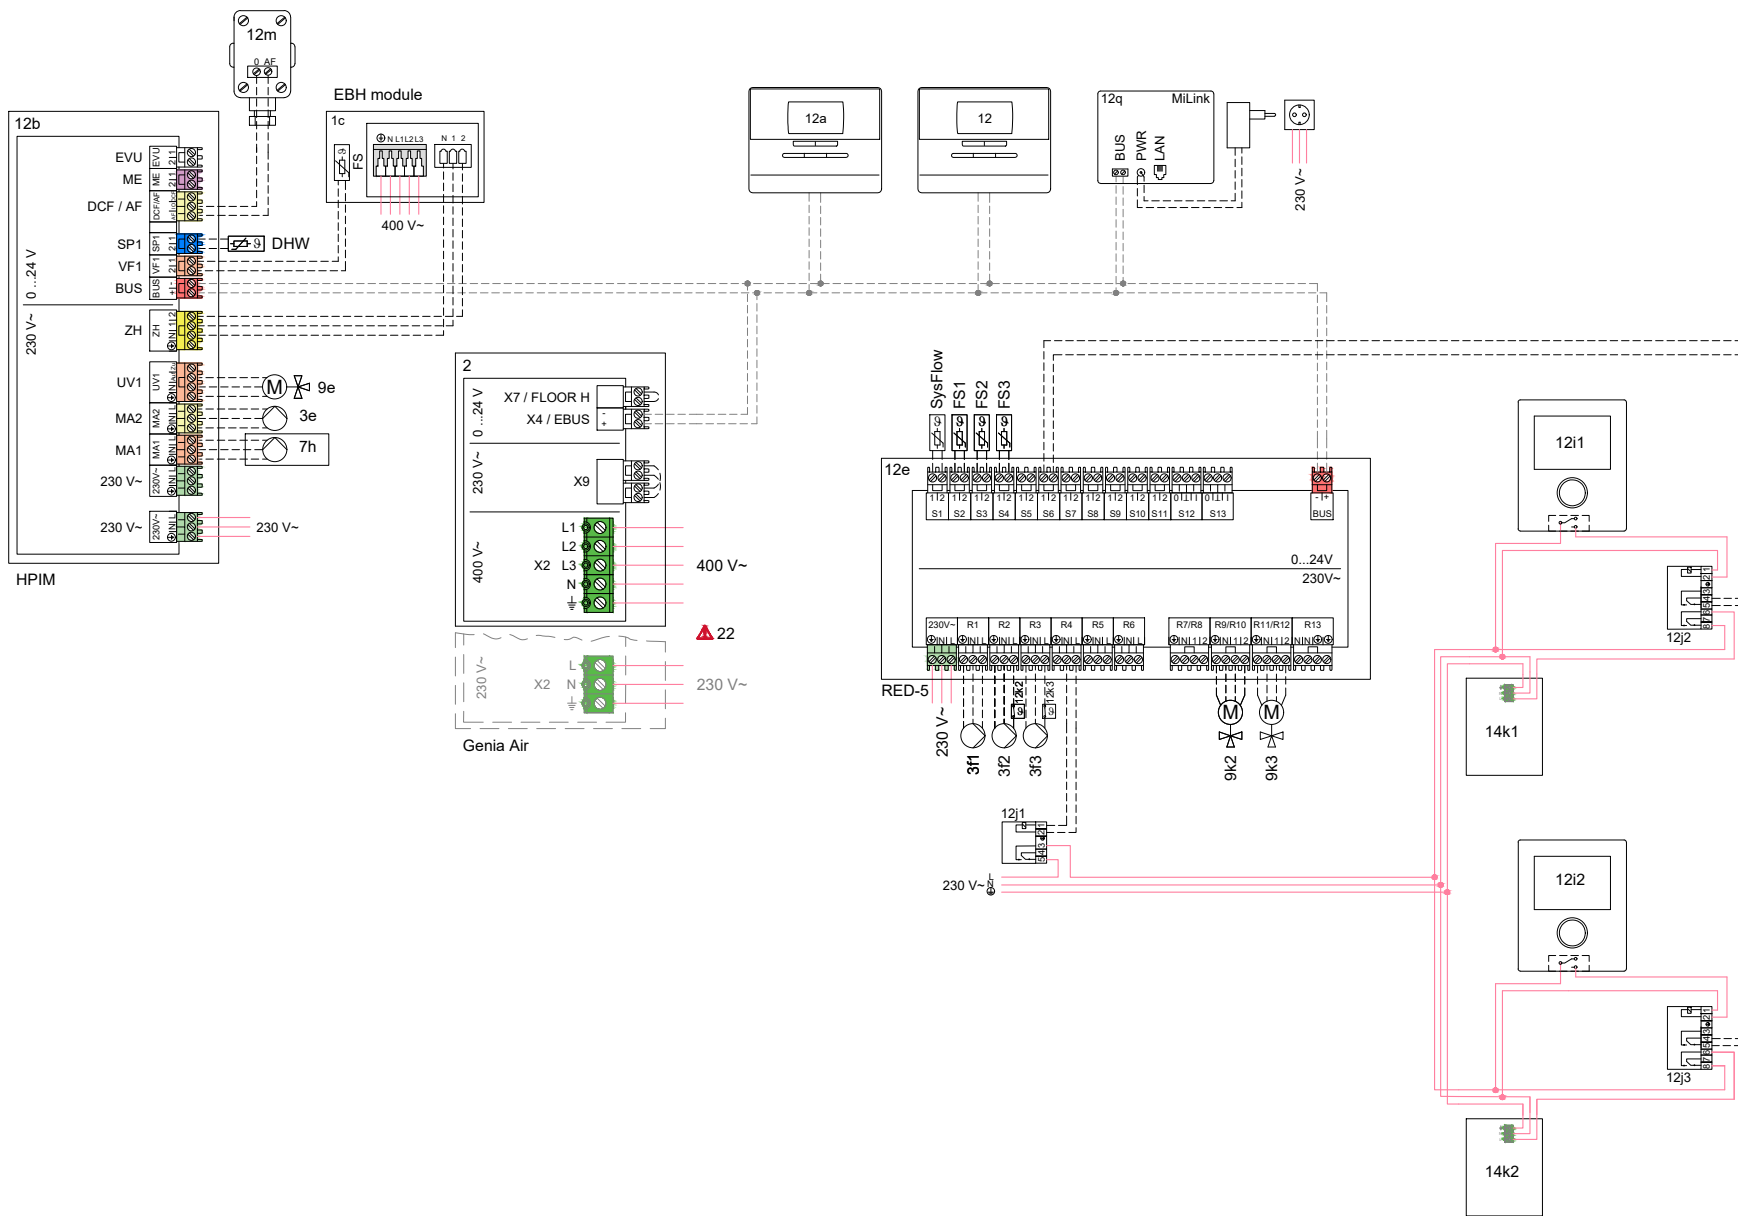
12m
0 AF
12b
EVU
ME
DCF / AF
SP1
VF1
BUS
0 ...24 V
230 V~
ZH
UV1
MA2
MA1
230 V~
230 V~
230 V~
HPIM
DHW
9e
3e
7h
EBH module
1c
FS
N L1 L2 L3
N 1 2
400 V~
12a
12
12q
MiLink
BUS
PWR
LAN
230 V~
2
X7 / FLOOR H
X4 / EBUS
0 ...24 V
230 V~
X9
400 V~
L1
L2
X2 L3
N
400 V~
22
230 V~
X2
L
N
230 V~
Genia Air
SysFlow
FS1
FS2
FS3
12e
S1 S2 S3 S4 S5 S6 S7 S8 S9 S10 S11 S12 S13
BUS
0...24V
230V~
230V~ R1 R2 R3 R4 R5 R6 R7/R8 R9/R10 R11/R12 R13
RED-5
230 V~
3f1
3f2
3f3
12k2
12k3
9k2
9k3
12j1
230 V~
12i1
12j2
14k1
12i2
12j3
14k2